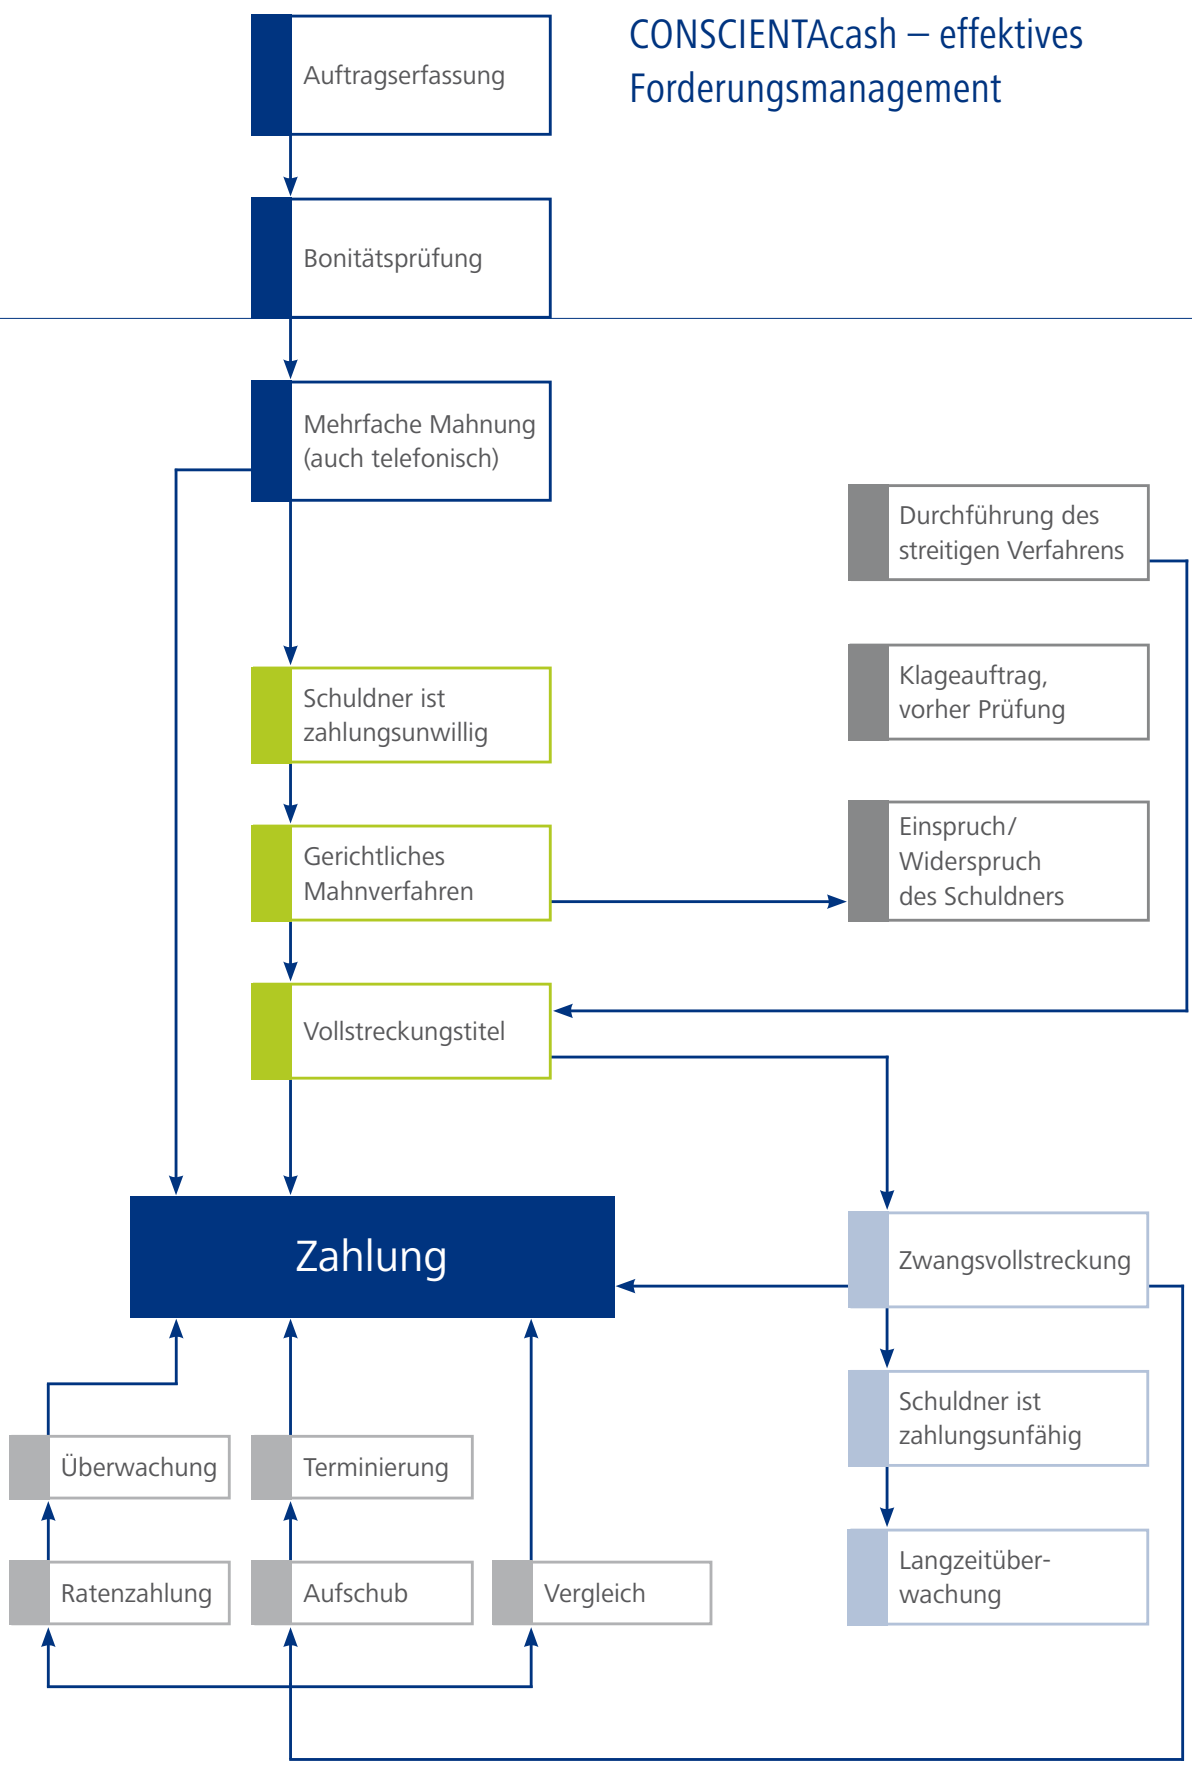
CONSCIENTAcash – effektives Forderungsmanagement

Auftragserfassung

Bonitätsprüfung

Mehrfache Mahnung (auch telefonisch)

Durchführung des streitigen Verfahrens

Klageauftrag, vorher Prüfung

Schuldner ist zahlungsunwillig

Gerichtliches Mahnverfahren

Einspruch/ Widerspruch des Schuldners

Vollstreckungstitel

Zahlung

Zwangsvollstreckung

Schuldner ist zahlungsunfähig

Langzeitüberwachung

Überwachung

Terminierung

Ratenzahlung

Aufschub

Vergleich